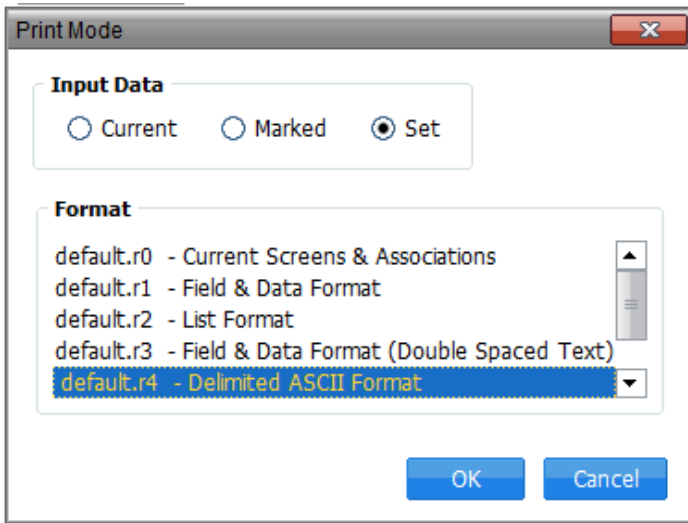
Print Mode

Input Data

Current Marked Set

Format

default.r0 - Current Screens & Associations
default.r1 - Field & Data Format
default.r2 - List Format
default.r3 - Field & Data Format (Double Spaced Text)
default.r4 - Delimited ASCII Format

OK Cancel